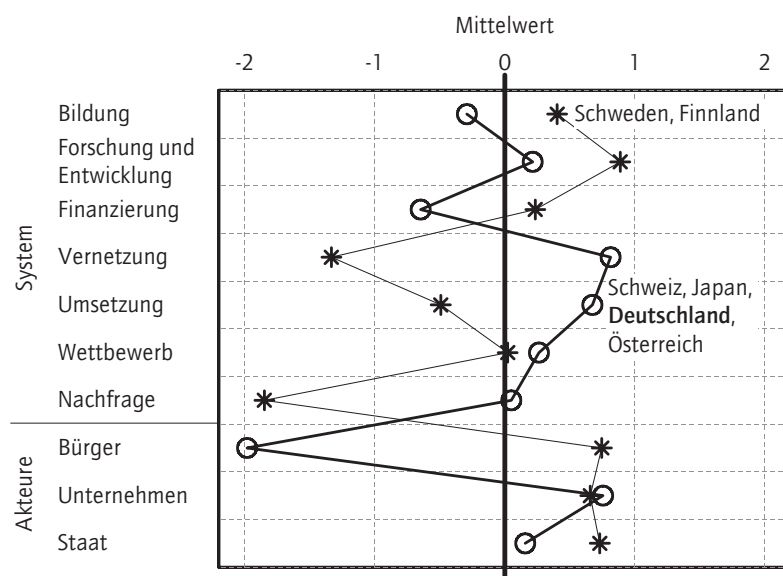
Mittelwert

-2 -1 0 1 2

System

Bildung

Forschung und Entwicklung

Finanzierung

Vernetzung

Umsetzung

Wettbewerb

Nachfrage

Akteure

Bürger

Unternehmen

Staat

Schweden, Finnland

Schweiz, Japan, **Deutschland**, Österreich